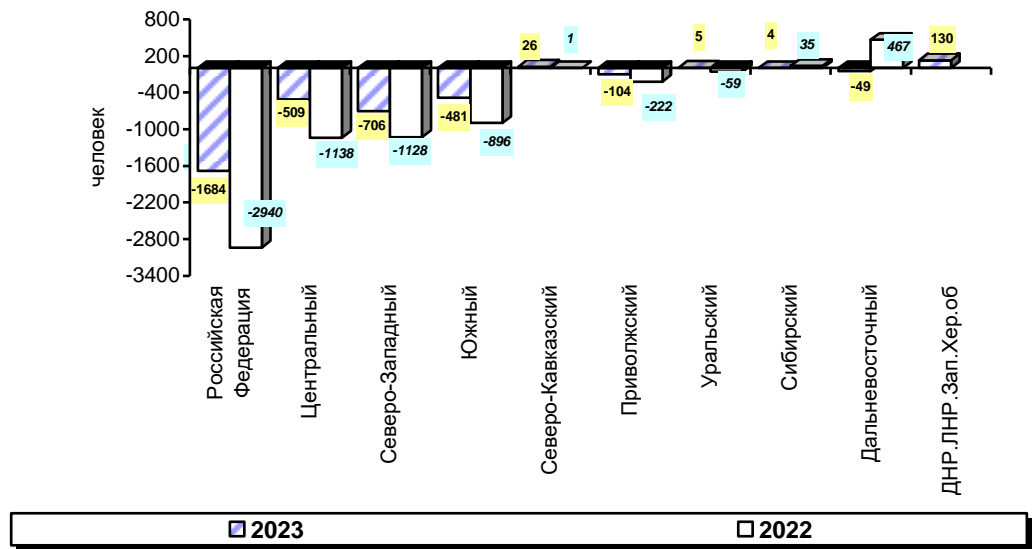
800
200
-400
-1000
-1600
-2200
-2800
-3400

человек

-1684
-2940
-509
-1138
-706
-1128
-481
-896
26
1
-104
-222
5
-59
4
35
-49
467
130

Российская Федерация
Центральный
Северо-Западный
Южный
Северо-Кавказский
Приволжский
Уральский
Сибирский
Дальневосточный
ДНР.ЛНР.Зап.Хер.об

2023
2022